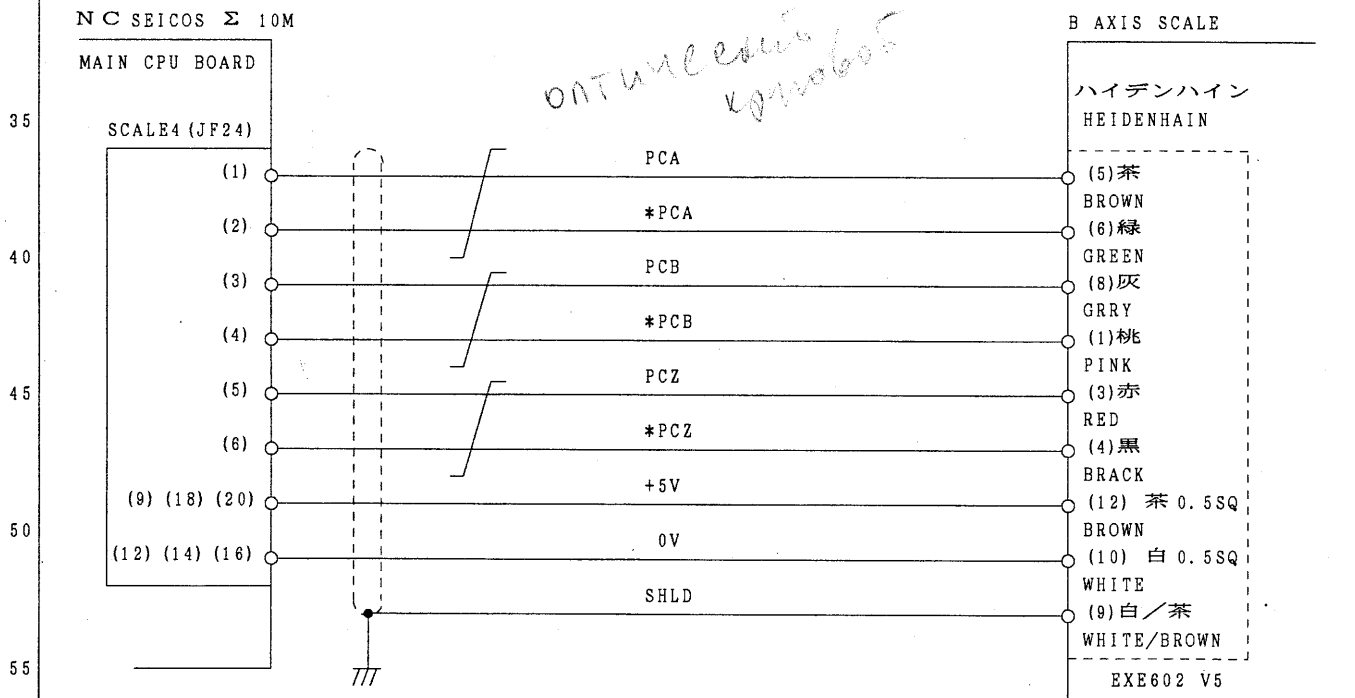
NC SEICOS Σ 10M

MAIN CPU BOARD

SCALE4 (JF24)

оптический кронов

B AXIS SCALE

ハイデンハイン
HEIDENHAIN

35

40

45

50

55

(1)
(2)
(3)
(4)
(5)
(6)
(9) (18) (20)
(12) (14) (16)

PCA
*PCA
PCB
*PCB
PCZ
*PCZ
+5V
0V
SHLD

(5)茶
BROWN
(6)緑
GREEN
(8)灰
GRRY
(1)桃
PINK
(3)赤
RED
(4)黒
BRACK
(12) 茶 0.5SQ
BROWN
(10) 白 0.5SQ
WHITE
(9)白/茶
WHITE/BROWN

EXE602 V5